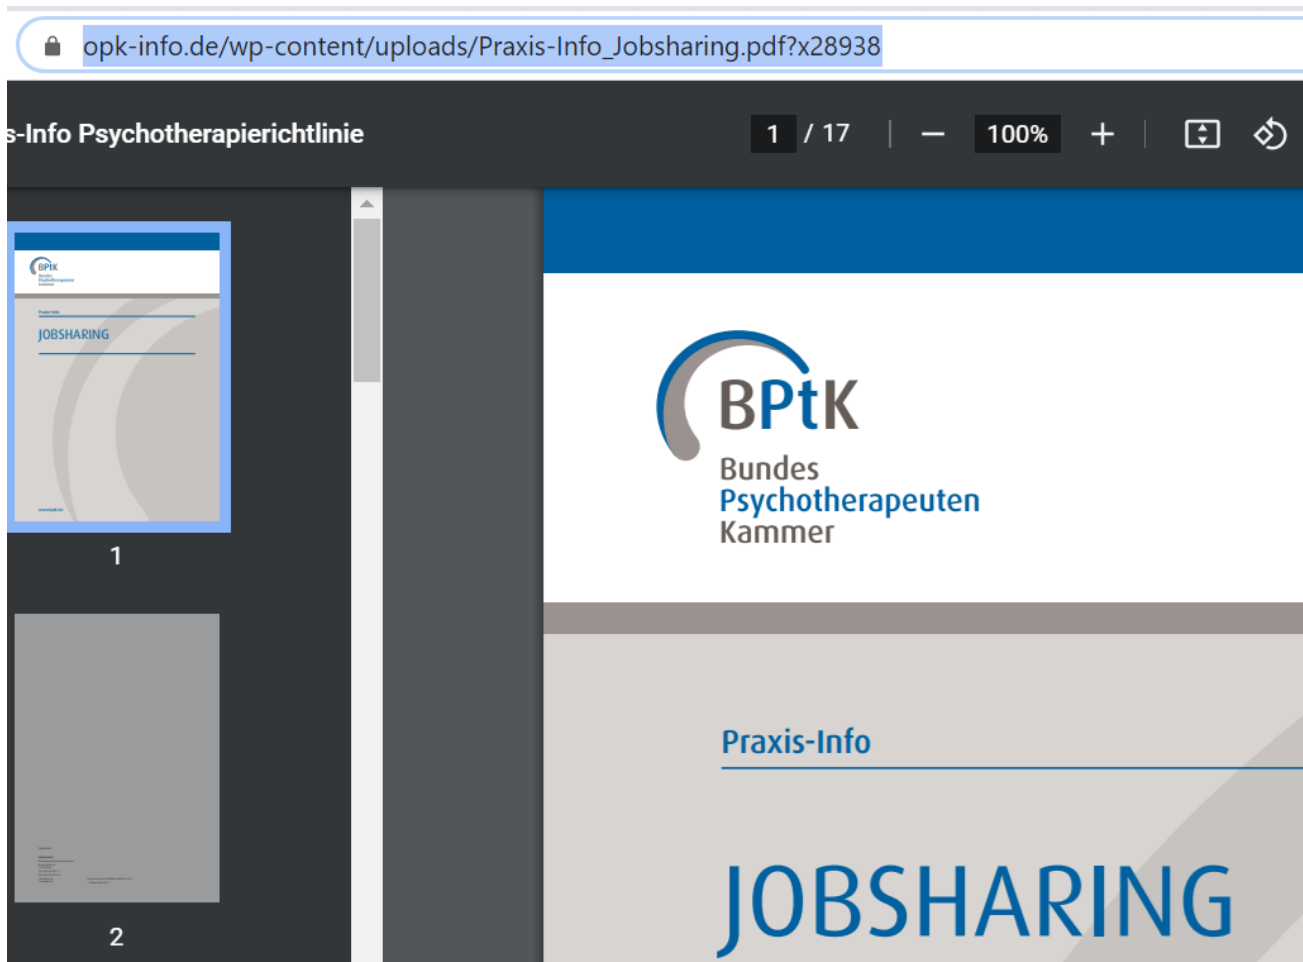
opk-info.de/wp-content/uploads/Praxis-Info_Jobsharing.pdf?x28938

s-Info Psychotherapierichtlinie

1 / 17

100%

BPtK
Bundes
Psychotherapeuten
Kammer

Praxis-Info

JOBSHARING

www.bptk.de

1

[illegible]

2

BPtK

Bundes
Psychotherapeuten
Kammer

Praxis-Info

JOBSHARING